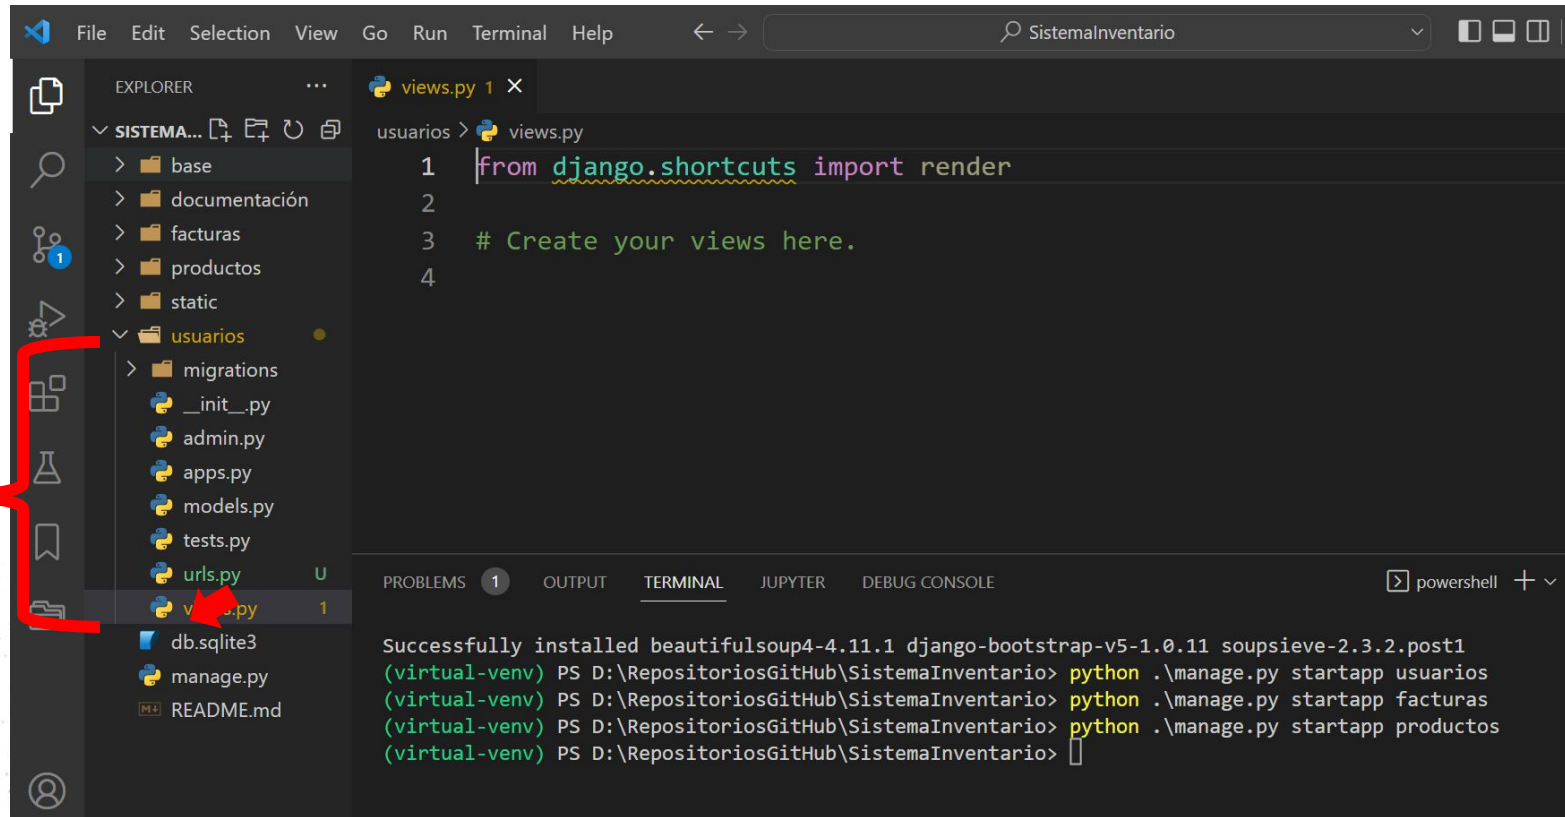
File Edit Selection View Go Run Terminal Help

SistemaInventario

EXPLORER ...

SISTEMA...

base
documentación
facturas
productos
static
usuarios
migrations
__init__.py
admin.py
apps.py
models.py
tests.py
urls.py U
v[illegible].py 1
db.sqlite3
manage.py
README.md

views.py 1 ×

usuarios > views.py

1 from django.shortcuts import render
2
3 # Create your views here.
4

PROBLEMS 1 OUTPUT TERMINAL JUPYTER DEBUG CONSOLE powershell +

Successfully installed beautifulsoup4-4.11.1 django-bootstrap-v5-1.0.11 soupsieve-2.3.2.post1
(virtual-venv) PS D:\RepositoriosGitHub\SistemaInventario> python .\manage.py startapp usuarios
(virtual-venv) PS D:\RepositoriosGitHub\SistemaInventario> python .\manage.py startapp facturas
(virtual-venv) PS D:\RepositoriosGitHub\SistemaInventario> python .\manage.py startapp productos
(virtual-venv) PS D:\RepositoriosGitHub\SistemaInventario>

1